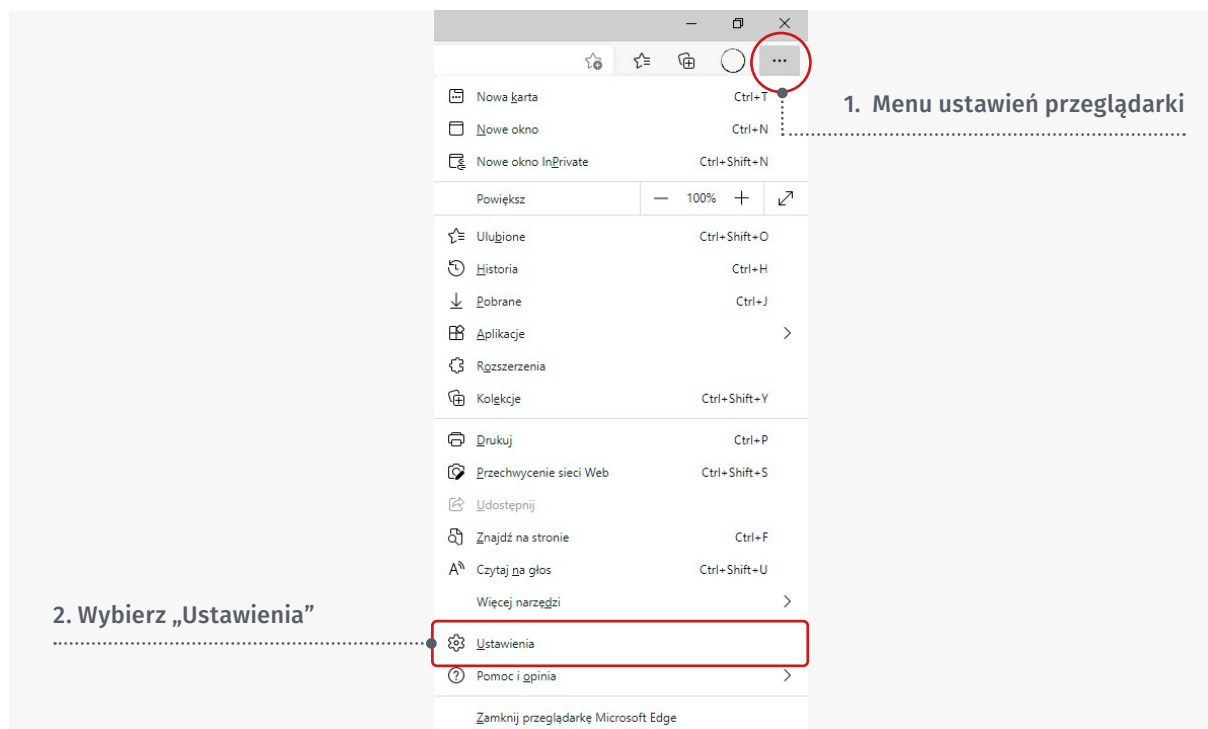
...

1. Menu ustawień przeglądarki

Nowa karta Ctrl+T
Nowe okno Ctrl+N
Nowe okno InPrivate Ctrl+Shift+N
Powiększ — 100% +
Ulubione Ctrl+Shift+O
Historia Ctrl+H
Pobrane Ctrl+J
Aplikacje
Rozszerzenia
Kolekcje Ctrl+Shift+Y
Drukuj Ctrl+P
Przechwycenie sieci Web Ctrl+Shift+S
Udostępnij
Znajdź na stronie Ctrl+F
Czytaj na głos Ctrl+Shift+U
Więcej narzędzi

2. Wybierz „Ustawienia"

Ustawienia
Pomoc i opinia
Zamknij przeglądarkę Microsoft Edge